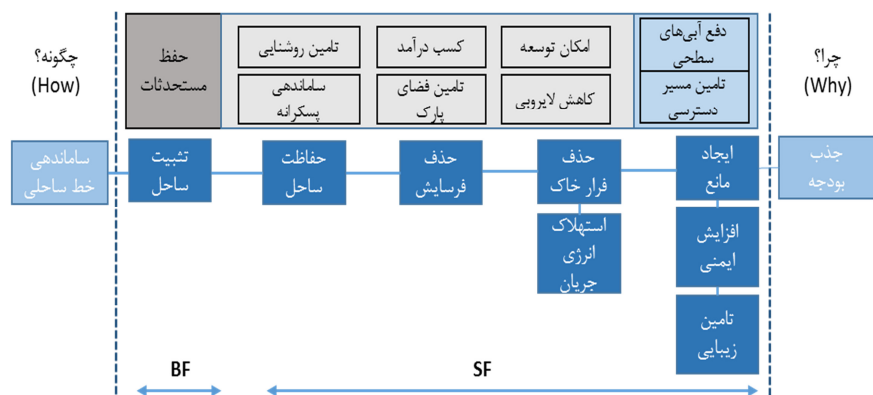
چگونه؟
(How)

حفظ مستحدثات

تامین روشنایی

ساماندهی پسکرانه

کسب درآمد

تامین فضای پارک

امکان توسعه

کاهش لایروبی

دفع آب‌های سطحی

تامین مسیر دسترسی

چرا؟
(Why)

ساماندهی خط ساحلی

تثبیت ساحل

حفاظت ساحل

حذف فرسایش

حذف فرار خاک

استهلاک انرژی جریان

ایجاد مانع

افزایش ایمنی

تامین زیبایی

جذب بودجه

BF

SF